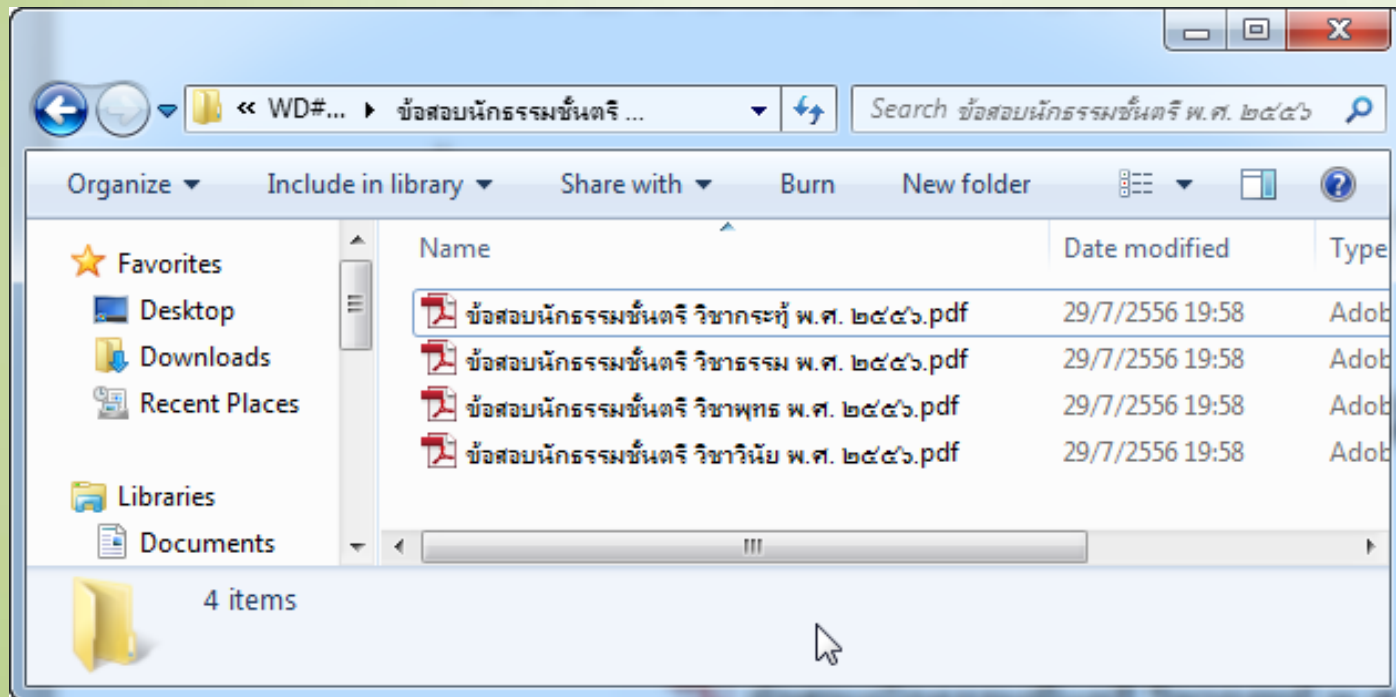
« WD#... ▸ ข้อสอบนักธรรมชั้นตรี ...

Search ข้อสอบนักธรรมชั้นตรี พ.ศ. ๒๕๕๖

Organize ▾ Include in library ▾ Share with ▾ Burn New folder

Favorites
Desktop
Downloads
Recent Places

Libraries
Documents

| Name | Date modified | Type |
|---|---|---|
| ข้อสอบนักธรรมชั้นตรี วิชากระทู้ พ.ศ. ๒๕๕๖.pdf | 29/7/2556 19:58 | Adob |
| ข้อสอบนักธรรมชั้นตรี วิชาธรรม พ.ศ. ๒๕๕๖.pdf | 29/7/2556 19:58 | Adob |
| ข้อสอบนักธรรมชั้นตรี วิชาพุทธ พ.ศ. ๒๕๕๖.pdf | 29/7/2556 19:58 | Adob |
| ข้อสอบนักธรรมชั้นตรี วิชาวินัย พ.ศ. ๒๕๕๖.pdf | 29/7/2556 19:58 | Adob |

4 items